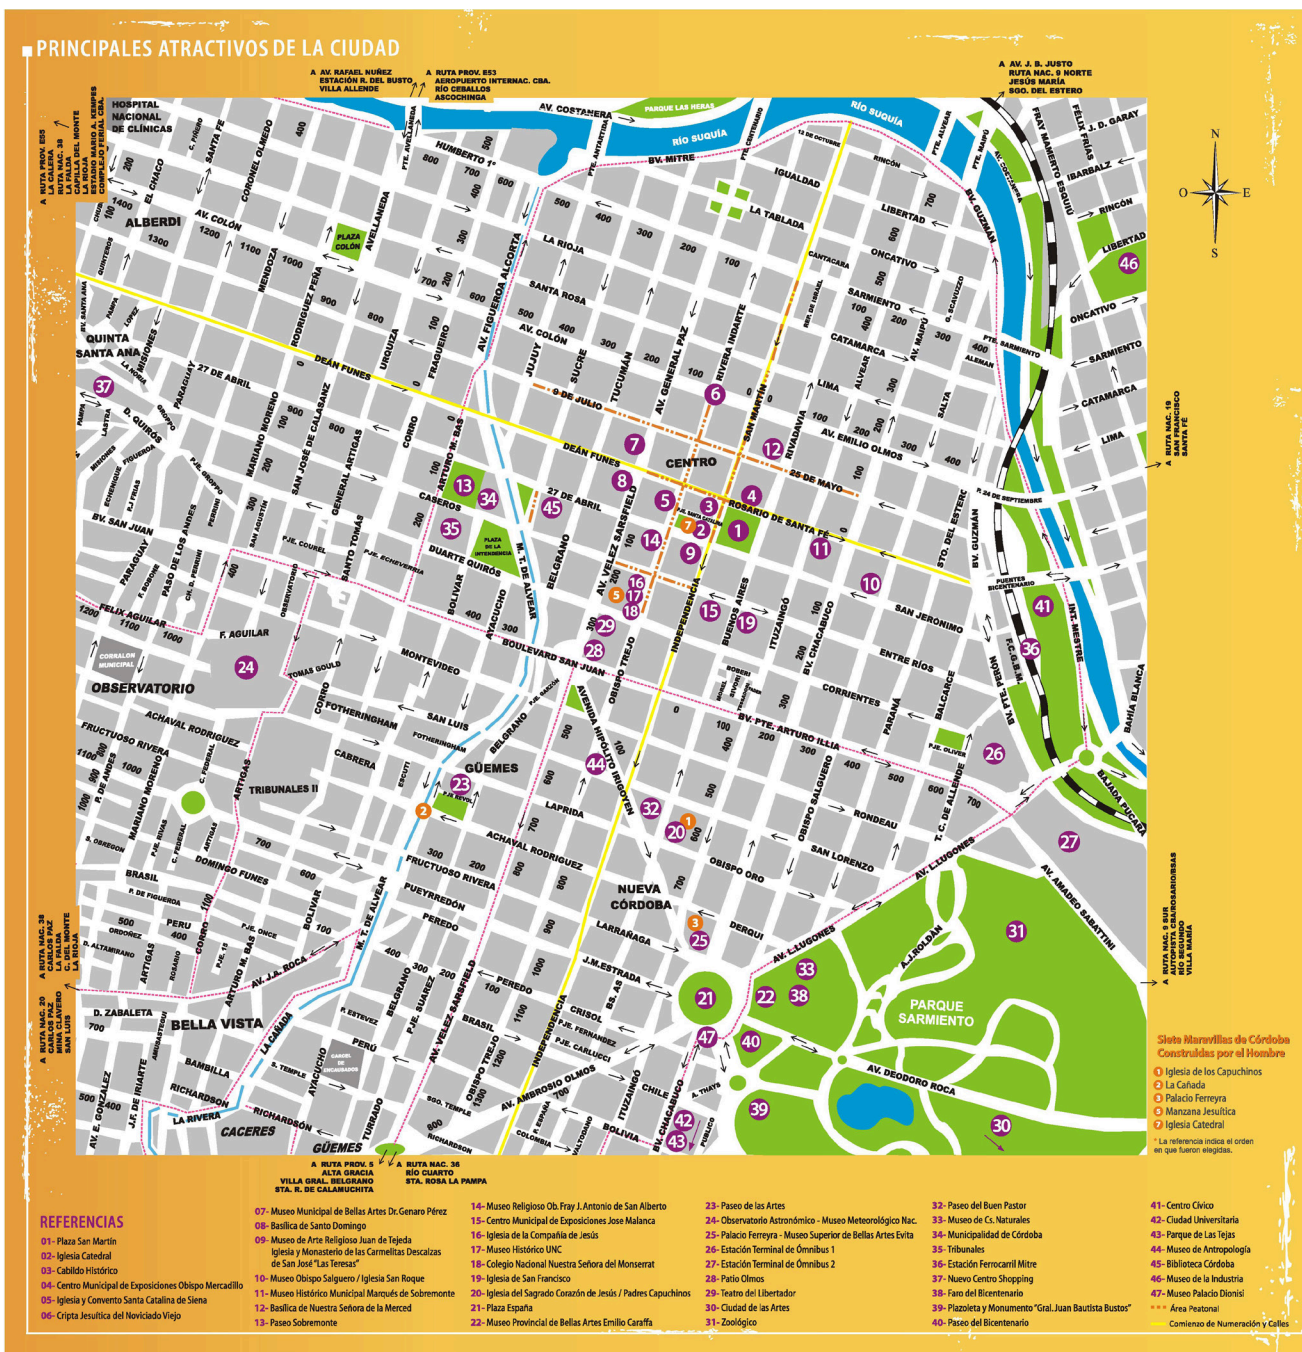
PRINCIPALES ATRACTIVOS DE LA CIUDAD

A AV. RAFAEL NUÑEZ ESTACIÓN R. DEL BUSTO VILLA ALLENDE

A RUTA PROV. E53 AEROPUERTO INTERNAC. CBA. RÍO CEBALLOS ASCOCHINGA

A AV. J. B. JUSTO RUTA NAC. 9 NORTE JESÚS MARÍA SGO. DEL ESTERO

A RUTA PROV. E55 LA CALERA RUTA NAC. 38 LA FALDA CAPILLA DEL MONTE ESTADIO MARIO A. KEMPES COMPLEJO FERIAL CBA.

HOSPITAL NACIONAL DE CLÍNICAS

ALBERDI

QUINTA SANTA ANA

OBSERVATORIO

GÜEMES

NUEVA CÓRDOBA

BELLA VISTA

CACERES

CENTRO

PARQUE SARMIENTO

PLAZA COLÓN

PLAZA DE LA INTENDENCIA

CORRALON MUNICIPAL

TRIBUNALES II

CARCEL DE ENCAUSADOS

RÍO SUQUÍA

PARQUE LAS HERAS

AV. COSTANERA

BV. MITRE

DEAN FUNES

AV. COLÓN

27 DE ABRIL

BOULEVARD SAN JUAN

BV. SAN JUAN

AV. VELEZ SARSFIELD

INDEPENDENCIA

AV. HIPÓLITO IRIGOYEN

AV. AMADEO SABATTINI

AV. DEODORO ROCA

AV. L. LUGONES

AV. AMBROSIO OLMOS

BV. PTE. ARTURO ILLIA

ROSARIO DE SANTA FE

25 DE MAYO

9 DE JULIO

SAN JERONIMO

ENTRE RÍOS

CORRIENTES

AV. EMILIO OLMOS

LIMA

CATAMARCA

SARMIENTO

ONCATIVO

LIBERTAD

RINCÓN

IGUALDAD

LA TABLADA

BV. GUZMÁN

PUENTES BICENTENARIO

INT. MESTRE

BAHÍA BLANCA

BAJADA PUCARÁ

RONDEAU

SAN LORENZO

OBISPO ORO

DERQUI

LARRAÑAGA

J.M. ESTRADA

CRISOL

PEREDO

BRASIL

PUEYRREDÓN

FRUCTUOSO RIVERA

ACHAVAL RODRIGUEZ

LAPRIDA

CABRERA

SAN LUIS

FOTHERINGHAM

MONTEVIDEO

DUARTE QUIRÓS

CASEROS

F. AGUILAR

FELIX AGUILAR

TOMAS GOULD

TRIBUNALES II

DOMINGO FUNES

BELGRANO

M. T. DE ALVEAR

AV. FIGUEROA ALCORTA

ARTURO M. BAS

BOLIVAR

AYACUCHO

LA CAÑADA

OBISPO TREJO

CHACABUCO

BV. CHACABUCO

ITUZAINGÓ

BUENOS AIRES

OBISPO SALGUERO

PARANÁ

BALCARCE

T. C. DE ALLENDE

STO. DEL ESTERO

A RUTA NAC. 19 SAN FRANCISCO SANTA FÉ

A RUTA NAC. 9 SUR AUTOPISTA CBA-ROSARIO/BSAS RÍO SEGUNDO VILLA MARÍA

A RUTA NAC. 38 CARLOS PAZ LA FALDA CRUZ DEL EJE LA RIOJA

A RUTA NAC. 20 CARLOS PAZ MINA CLAVERO SAN LUIS

A RUTA PROV. 5 ALTA GRACIA VILLA GRAL. BELGRANO STA. R. DE CALAMUCHITA

A RUTA NAC. 36 RÍO CUARTO STA. ROSA LA PAMPA

N O E S

Siete Maravillas de Córdoba Construidas por el Hombre
1 Iglesia de los Capuchinos
2 La Cañada
3 Palacio Ferreyra
5 Manzana Jesuítica
7 Iglesia Catedral
* La referencia indica el orden en que fueron elegidas.

REFERENCIAS
01- Plaza San Martín
02- Iglesia Catedral
03- Cabildo Histórico
04- Centro Municipal de Exposiciones Obispo Mercadillo
05- Iglesia y Convento Santa Catalina de Siena
06- Cripta Jesuítica del Noviciado Viejo
07- Museo Municipal de Bellas Artes Dr. Genaro Pérez
08- Basílica de Santo Domingo
09- Museo de Arte Religioso Juan de Tejeda Iglesia y Monasterio de las Carmelitas Descalzas de San José "Las Teresas"
10- Museo Obispo Salguero / Iglesia San Roque
11- Museo Histórico Municipal Marqués de Sobremonte
12- Basílica de Nuestra Señora de la Merced
13- Paseo Sobremonte
14- Museo Religioso Ob. Fray J. Antonio de San Alberto
15- Centro Municipal de Exposiciones Jose Malanca
16- Iglesia de la Compañía de Jesús
17- Museo Histórico UNC
18- Colegio Nacional Nuestra Señora del Monserrat
19- Iglesia de San Francisco
20- Iglesia del Sagrado Corazón de Jesús / Padres Capuchinos
21- Plaza España
22- Museo Provincial de Bellas Artes Emilio Caraffa
23- Paseo de las Artes
24- Observatorio Astronómico - Museo Meteorológico Nac.
25- Palacio Ferreyra - Museo Superior de Bellas Artes Evita
26- Estación Terminal de Ómnibus 1
27- Estación Terminal de Ómnibus 2
28- Patio Olmos
29- Teatro del Libertador
30- Ciudad de las Artes
31- Zoológico
32- Paseo del Buen Pastor
33- Museo de Cs. Naturales
34- Municipalidad de Córdoba
35- Tribunales
36- Estación Ferrocarril Mitre
37- Nuevo Centro Shopping
38- Faro del Bicentenario
39- Plazoleta y Monumento "Gral. Juan Bautista Bustos"
40- Paseo del Bicentenario
41- Centro Cívico
42- Ciudad Universitaria
43- Parque de Las Tejas
44- Museo de Antropología
45- Biblioteca Córdoba
46- Museo de la Industria
47- Museo Palacio Dionisi
Área Peatonal
Comienzo de Numeración y Calles